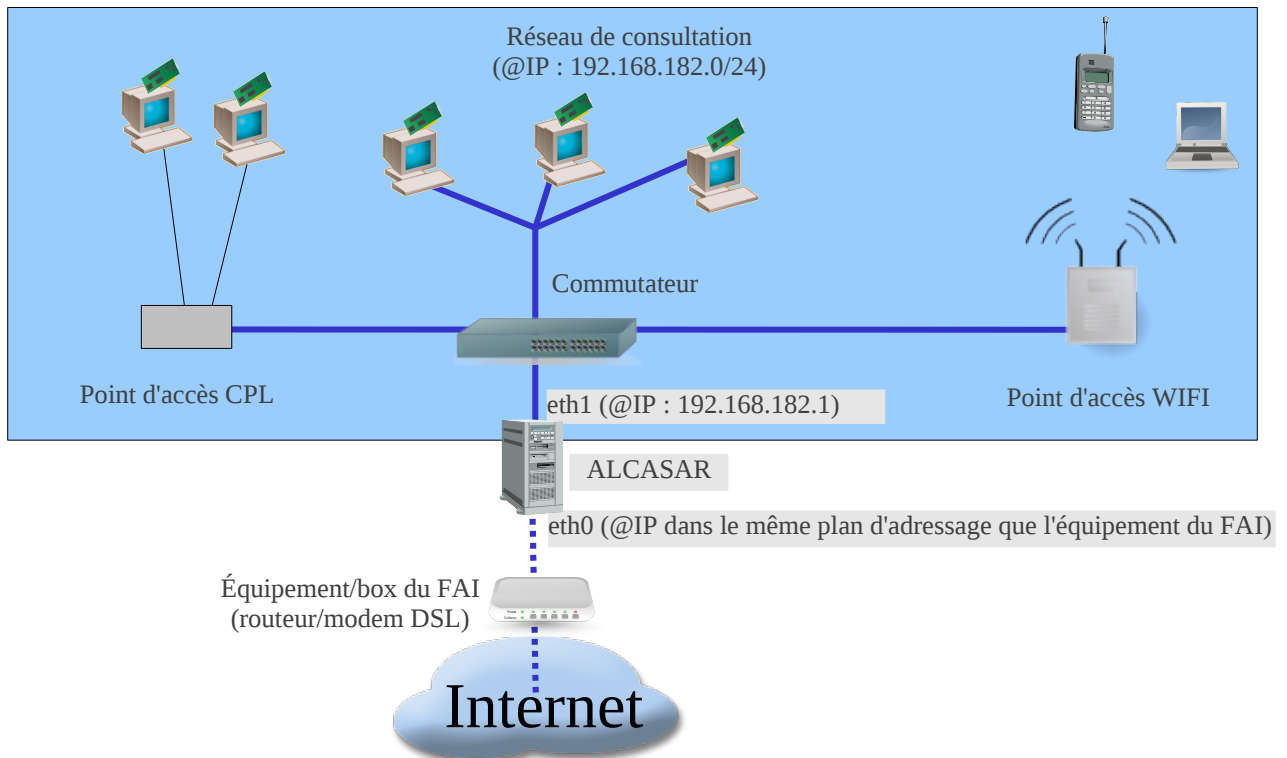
Réseau de consultation
(@IP : 192.168.182.0/24)

Commutateur

Point d'accès CPL

Point d'accès WIFI

eth1 (@IP : 192.168.182.1)

ALCASAR

eth0 (@IP dans le même plan d'adressage que l'équipement du FAI)

Équipement/box du FAI
(routeur/modem DSL)

Internet